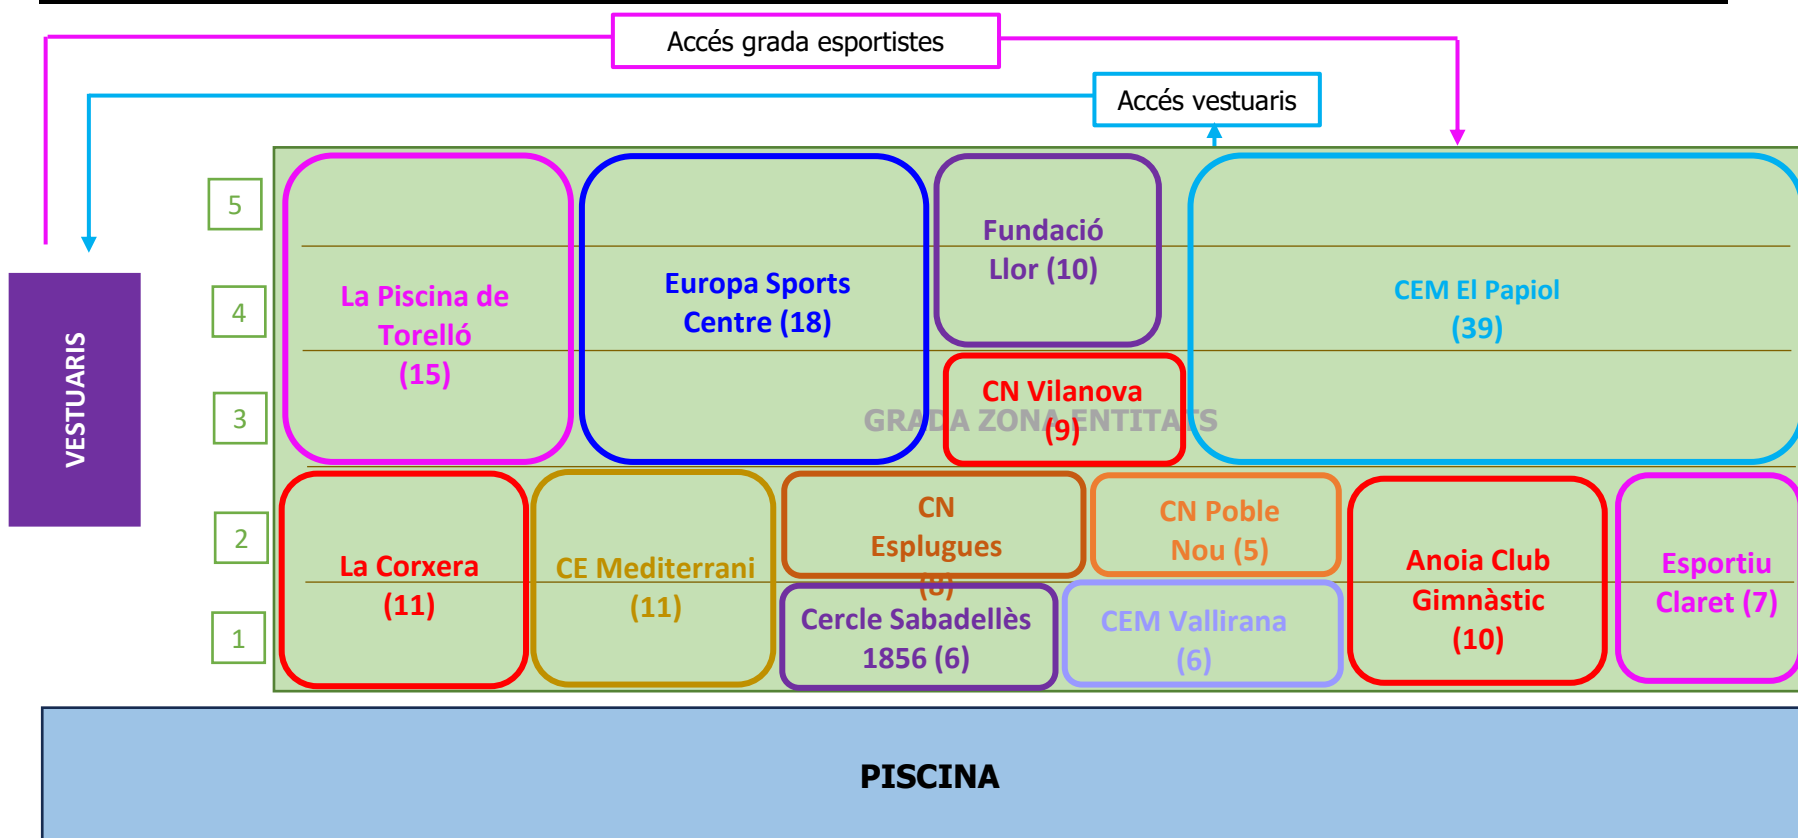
Accés grada esportistes

Accés vestuaris

VESTUARIS

5

4

3

2

1

La Piscina de Torelló (15)

Europa Sports Centre (18)

Fundació Llor (10)

CN Vilanova (9)

CEM El Papiol (39)

GRADA ZONA ENTITATS

La Corxera (11)

CE Mediterrani (11)

CN Esplugues (8)

CN Poble Nou (5)

Cercle Sabadellès 1856 (6)

CEM Vallirana (6)

Anoia Club Gimnàstic (10)

Esportiu Claret (7)

PISCINA